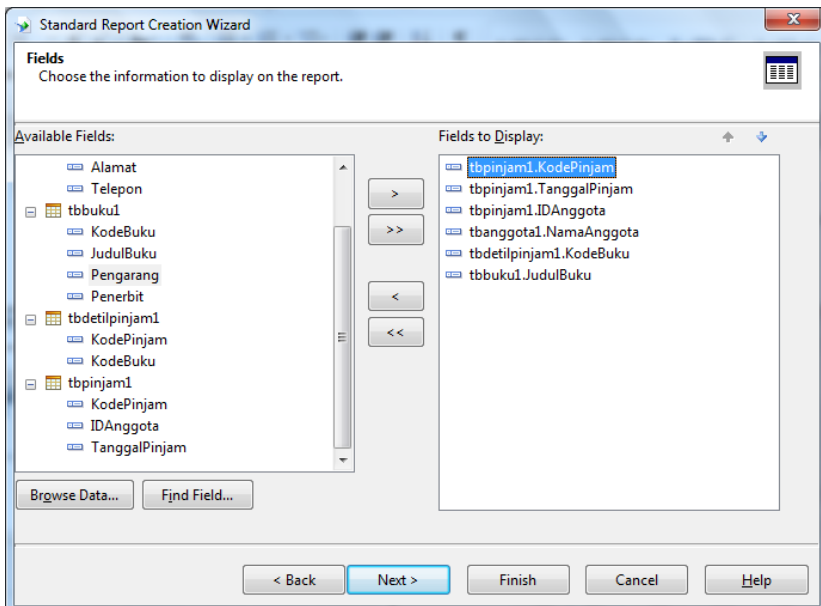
Standard Report Creation Wizard

Fields
Choose the information to display on the report.

Available Fields:
Alamat
Telepon
tbbuku1
KodeBuku
JudulBuku
Pengarang
Penerbit
tbdetilpinjam1
KodePinjam
KodeBuku
tbpinjam1
KodePinjam
IDAnggota
TanggalPinjam

>
>>
<
<<

Fields to Display:
tbpinjam1.KodePinjam
tbpinjam1.TanggalPinjam
tbpinjam1.IDAnggota
tbanggota1.NamaAnggota
tbdetilpinjam1.KodeBuku
tbbuku1.JudulBuku

Browse Data...
Find Field...

< Back
Next >
Finish
Cancel
Help